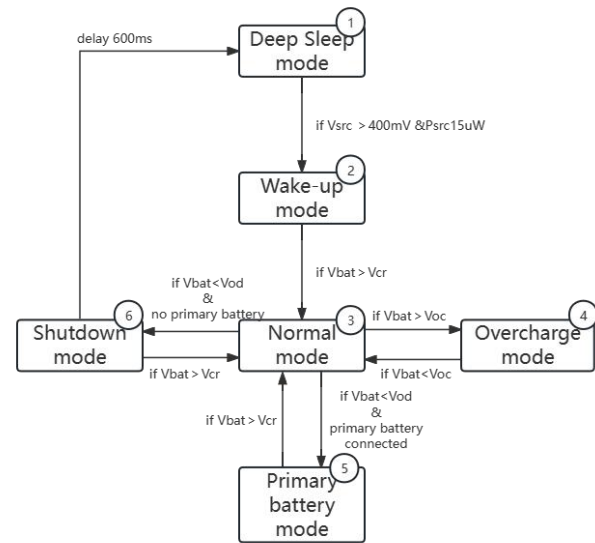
delay 600ms

Deep Sleep mode 1

if Vsrc > 400mV &Psrc15uW

Wake-up mode 2

if Vbat > Vcr

if Vbat<Vod & no primary battery

Shutdown mode 6

Normal mode 3

if Vbat > Voc

Overcharge mode 4

if Vbat > Vcr

if Vbat<Voc

if Vbat > Vcr

if Vbat<Vod & primary battery connected

Primary battery mode 5